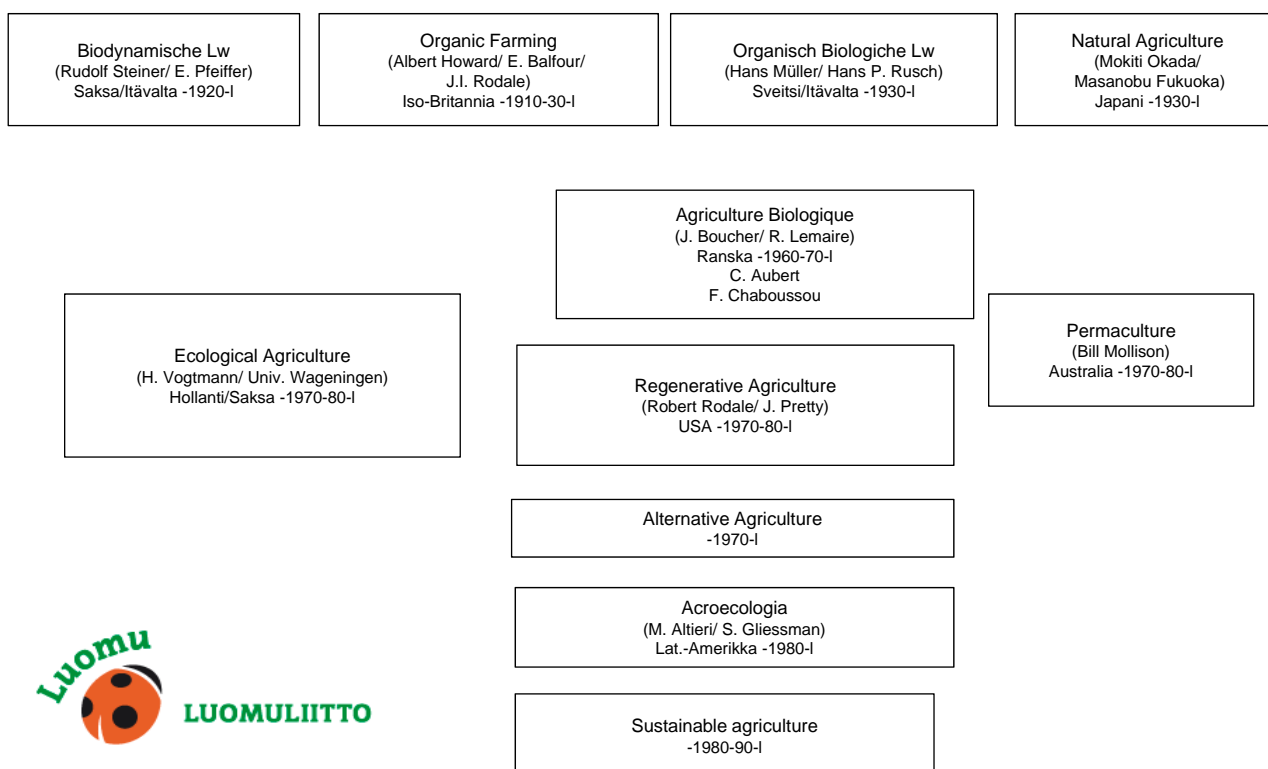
Biodynamische Lw
(Rudolf Steiner/ E. Pfeiffer)
Saksa/Itävalta -1920-l

Organic Farming
(Albert Howard/ E. Balfour/ J.I. Rodale)
Iso-Britannia -1910-30-l

Organisch Biologiche Lw
(Hans Müller/ Hans P. Rusch)
Sveitsi/Itävalta -1930-l

Natural Agriculture
(Mokiti Okada/ Masanobu Fukuoka)
Japani -1930-l

Agriculture Biologique
(J. Boucher/ R. Lemaire)
Ranska -1960-70-l
C. Aubert
F. Chaboussou

Ecological Agriculture
(H. Vogtmann/ Univ. Wageningen)
Hollanti/Saksa -1970-80-l

Regenerative Agriculture
(Robert Rodale/ J. Pretty)
USA -1970-80-l

Permaculture
(Bill Mollison)
Australia -1970-80-l

Alternative Agriculture
-1970-l

Acroecologia
(M. Altieri/ S. Gliessman)
Lat.-Amerikka -1980-l

Luomu
LUOMULIITTO

Sustainable agriculture
-1980-90-l